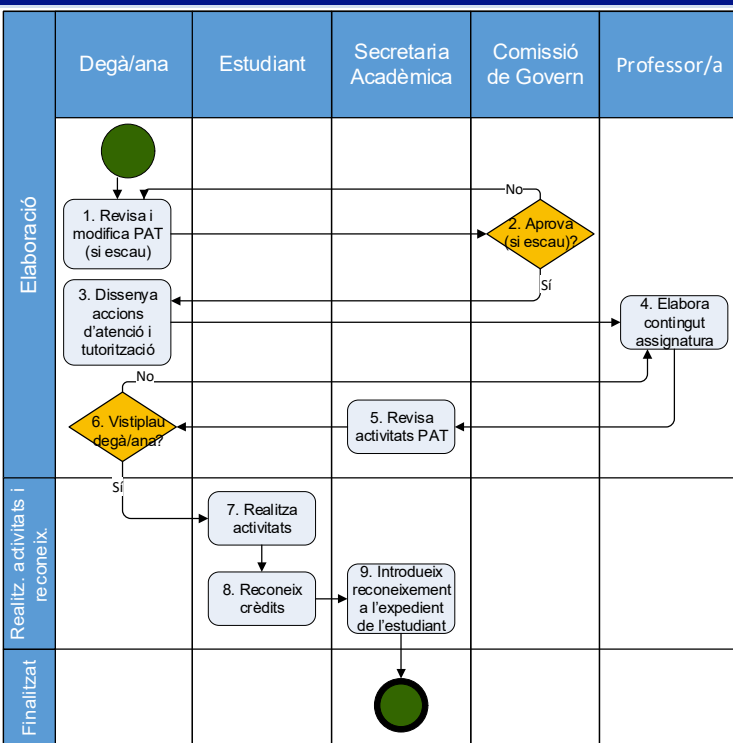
Degà/ana

Estudiant

Secretaria Acadèmica

Comissió de Govern

Professor/a

Elaboració

1. Revisa i modifica PAT (si escau)

No

2. Aprova (si escau)?

Sí

3. Dissenya accions d'atenció i tutorització

4. Elabora contingut assignatura

No

6. Vistiplau degà/ana?

5. Revisa activitats PAT

Sí

Realitz. activitats i reconeix.

7. Realitza activitats

8. Reconeix crèdits

9. Introdueix reconeixement a l'expedient de l'estudiant

Finalitzat